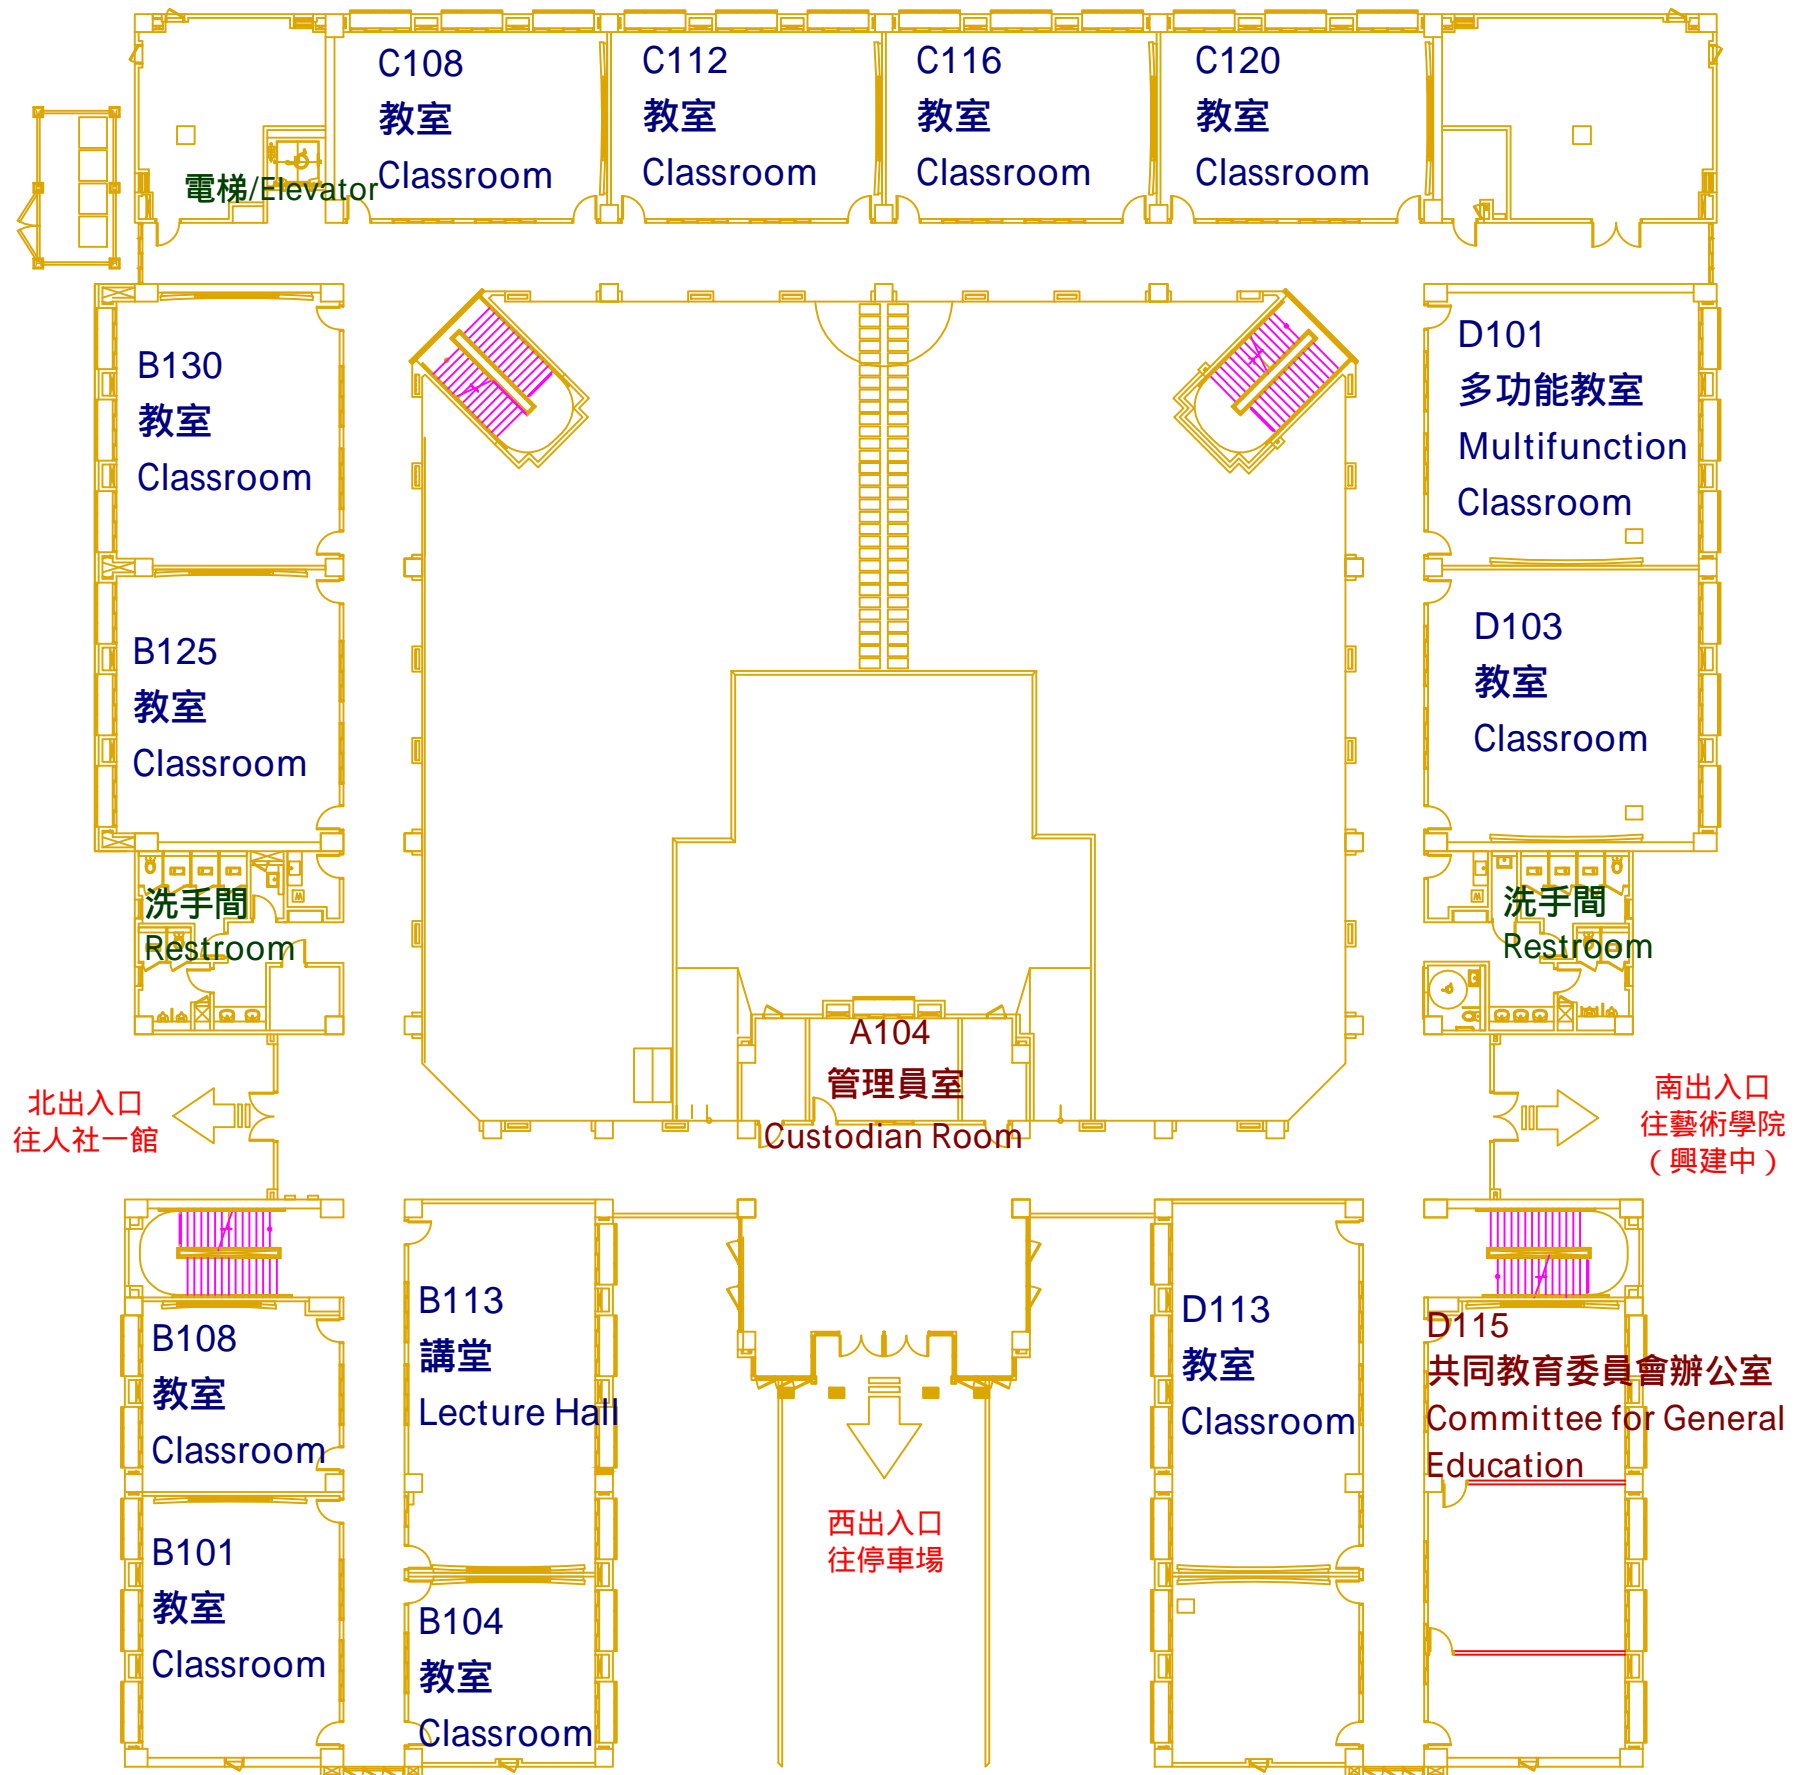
C108
教室
Classroom

C112
教室
Classroom

C116
教室
Classroom

C120
教室
Classroom

電梯/Elevator

B130
教室
Classroom

D101
多功能教室
Multifunction Classroom

B125
教室
Classroom

D103
教室
Classroom

洗手間
Restroom

洗手間
Restroom

A104
管理員室
Custodian Room

北出入口
往人社一館

南出入口
往藝術學院
（興建中）

B113
講堂
Lecture Hall

D113
教室
Classroom

B108
教室
Classroom

D115
共同教育委員會辦公室
Committee for General Education

B101
教室
Classroom

B104
教室
Classroom

西出入口
往停車場